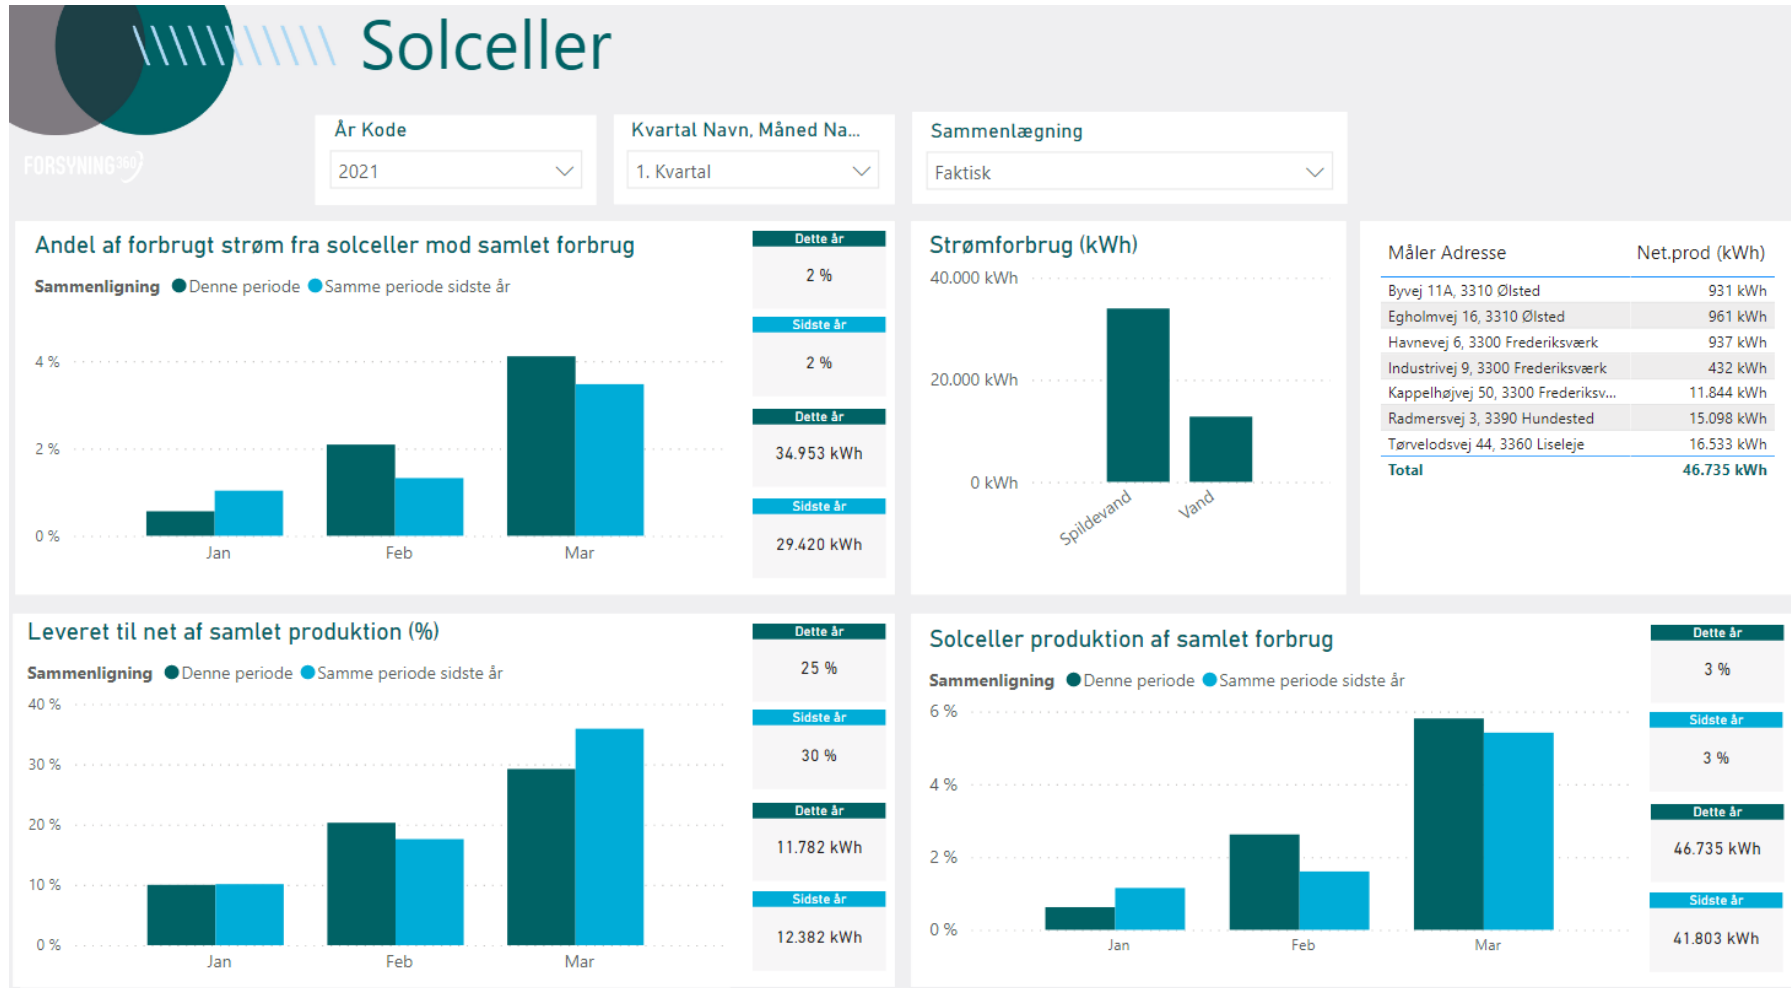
Solceller

FORSYNING360

År Kode
2021

Kvartal Navn, Måned Na...
1. Kvartal

Sammenlægning
Faktisk

Andel af forbrugt strøm fra solceller mod samlet forbrug

Sammenligning ● Denne periode ● Samme periode sidste år

4 %
2 %
0 %
Jan Feb Mar

Dette år
2 %
Sidste år
2 %
Dette år
34.953 kWh
Sidste år
29.420 kWh

Strømforbrug (kWh)

40.000 kWh
20.000 kWh
0 kWh
Spildevand Vand

| Måler Adresse | Net.prod (kWh) |
|---|---|
| Byvej 11A, 3310 Ølsted | 931 kWh |
| Egholmvej 16, 3310 Ølsted | 961 kWh |
| Havnevej 6, 3300 Frederiksværk | 937 kWh |
| Industrivej 9, 3300 Frederiksværk | 432 kWh |
| Kappelhøjvej 50, 3300 Frederiksv... | 11.844 kWh |
| Radmersvej 3, 3390 Hundested | 15.098 kWh |
| Tørvelodsvej 44, 3360 Liseleje | 16.533 kWh |
| Total | 46.735 kWh |

Leveret til net af samlet produktion (%)

Sammenligning ● Denne periode ● Samme periode sidste år

40 %
30 %
20 %
10 %
0 %
Jan Feb Mar

Dette år
25 %
Sidste år
30 %
Dette år
11.782 kWh
Sidste år
12.382 kWh

Solceller produktion af samlet forbrug

Sammenligning ● Denne periode ● Samme periode sidste år

6 %
4 %
2 %
0 %
Jan Feb Mar

Dette år
3 %
Sidste år
3 %
Dette år
46.735 kWh
Sidste år
41.803 kWh